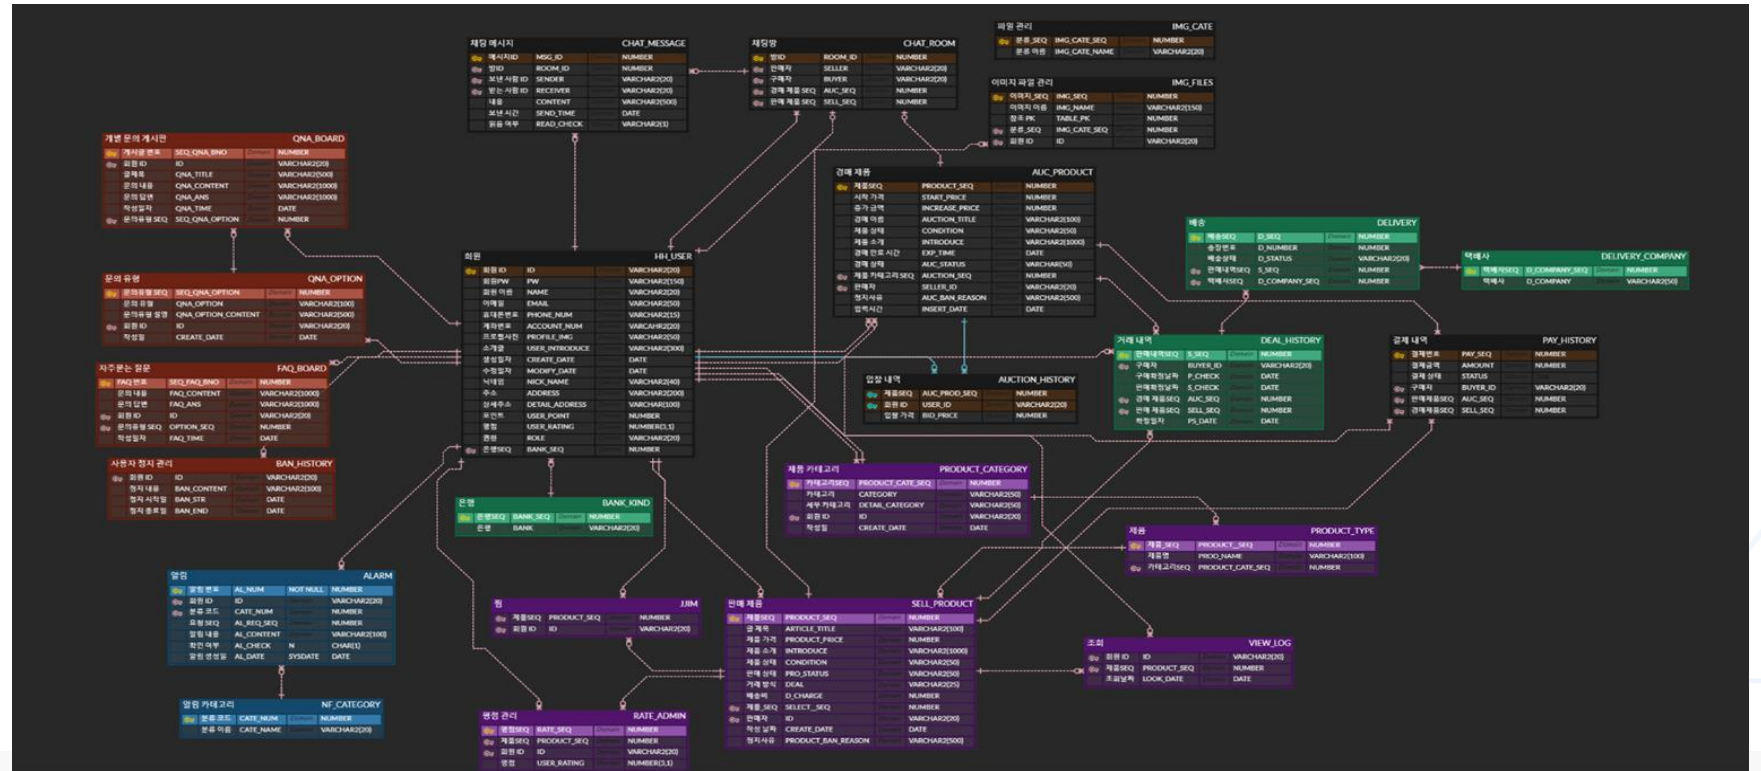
채팅 메시지 CHAT_MESSAGE
메시지ID MSG_ID NUMBER
방ID ROOM_ID NUMBER
보낸 사람 ID SENDER VARCHAR2(20)
받는 사람 ID RECEIVER VARCHAR2(20)
내용 CONTENT VARCHAR2(500)
보낸 시간 SEND_TIME DATE
읽음 여부 READ_CHECK VARCHAR2(1)

채팅방 CHAT_ROOM
방ID ROOM_ID NUMBER
판매자 SELLER VARCHAR2(20)
구매자 BUYER VARCHAR2(20)
경매 제품 SEQ AUC_SEQ NUMBER
판매 제품 SEQ SELL_SEQ NUMBER

파일 관리 IMG_CATE
분류 SEQ IMG_CATE_SEQ NUMBER
분류 이름 IMG_CATE_NAME VARCHAR2(20)

이미지 파일 관리 IMG_FILES
이미지_SEQ IMG_SEQ NUMBER
이미지 이름 IMG_NAME VARCHAR2(150)
참조 PK TABLE_PK NUMBER
분류 SEQ IMG_CATE_SEQ NUMBER
회원 ID ID VARCHAR2(20)

개별 문의 게시판 QNA_BOARD
게시글 번호 SEQ_QNA_BNO NUMBER
회원 ID ID VARCHAR2(20)
글제목 QNA_TITLE VARCHAR2(500)
문의 내용 QNA_CONTENT VARCHAR2(1000)
문의 답변 QNA_ANS VARCHAR2(1000)
작성일자 QNA_TIME DATE
문의유형 SEQ SEQ_QNA_OPTION NUMBER

문의 유형 QNA_OPTION
문의유형 SEQ SEQ_QNA_OPTION NUMBER
문의 유형 QNA_OPTION VARCHAR2(100)
문의유형 설명 QNA_OPTION_CONTENT VARCHAR2(500)
회원 ID ID VARCHAR2(20)
작성일 CREATE_DATE DATE

자주 묻는 질문 FAQ_BOARD
FAQ 번호 SEQ_FAQ_BNO NUMBER
문의 내용 FAQ_CONTENT VARCHAR2(1000)
문의 답변 FAQ_ANS VARCHAR2(1000)
회원 ID ID VARCHAR2(20)
문의유형 SEQ OPTION_SEQ NUMBER
작성일자 FAQ_TIME DATE

사용자 정지 관리 BAN_HISTORY
회원 ID ID VARCHAR2(20)
정지 내용 BAN_CONTENT VARCHAR2(100)
정지 시작일 BAN_STR DATE
정지 종료일 BAN_END DATE

회원 HH_USER
회원 ID ID VARCHAR2(20)
회원PW PW VARCHAR2(150)
회원 이름 NAME VARCHAR2(20)
이메일 EMAIL VARCHAR2(50)
휴대폰번호 PHONE_NUM VARCHAR2(15)
계좌번호 ACCOUNT_NUM VARCHAR2(20)
프로필사진 PROFILE_IMG VARCHAR2(50)
소개글 USER_INTRODUCE VARCHAR2(100)
생성일자 CREATE_DATE DATE
수정일자 MODIFY_DATE DATE
닉네임 NICK_NAME VARCHAR2(40)
주소 ADDRESS VARCHAR2(200)
상세주소 DETAIL_ADDRESS VARCHAR2(100)
포인트 USER_POINT NUMBER
평점 USER_RATING NUMBER(3,1)
권한 ROLE VARCHAR2(20)
은행SEQ BANK_SEQ NUMBER

경매 제품 AUC_PRODUCT
제품SEQ PRODUCT_SEQ NUMBER
시작 가격 START_PRICE NUMBER
증가 금액 INCREASE_PRICE NUMBER
제품 이름 AUCTION_TITLE VARCHAR2(100)
제품 상태 CONDITION VARCHAR2(50)
제품 소개 INTRODUCE VARCHAR2(1000)
경매 만료 시간 EXP_TIME DATE
경매 상태 AUC_STATUS VARCHAR2(50)
제품 카테고리 SEQ AUCTION_SEQ NUMBER
판매자 SELLER_ID VARCHAR2(20)
정지사유 AUC_BAN_REASON VARCHAR2(500)
입력시간 INSERT_DATE DATE

배송 DELIVERY
배송SEQ D_SEQ NUMBER
송장번호 D_NUMBER NUMBER
배송상태 D_STATUS VARCHAR2(20)
판매내역SEQ S_SEQ NUMBER
택배사SEQ D_COMPANY_SEQ NUMBER

택배사 DELIVERY_COMPANY
택배사SEQ D_COMPANY_SEQ NUMBER
택배사 D_COMPANY VARCHAR2(50)

입찰 내역 AUCTION_HISTORY
제품SEQ AUC_PROD_SEQ NUMBER
회원 ID USER_ID VARCHAR2(20)
입찰 가격 BID_PRICE NUMBER

거래 내역 DEAL_HISTORY
판매내역SEQ S_SEQ NUMBER
구매자 BUYER_ID VARCHAR2(20)
구매확정날짜 P_CHECK DATE
판매확정날짜 S_CHECK DATE
경매 제품SEQ AUC_SEQ NUMBER
판매 제품SEQ SELL_SEQ NUMBER
작성일자 PS_DATE DATE

결제 내역 PAY_HISTORY
결제번호 PAY_SEQ NUMBER
결제금액 AMOUNT NUMBER
결제 상태 STATUS NUMBER
구매자 BUYER_ID VARCHAR2(20)
판매제품SEQ AUC_SEQ NUMBER
경매제품SEQ SELL_SEQ NUMBER

은행 BANK_KIND
은행SEQ BANK_SEQ NUMBER
은행 BANK VARCHAR2(20)

제품 카테고리 PRODUCT_CATEGORY
카테고리SEQ PRODUCT_CATE_SEQ NUMBER
카테고리 CATEGORY VARCHAR2(50)
세부 카테고리 DETAIL_CATEGORY VARCHAR2(50)
회원 ID ID VARCHAR2(20)
작성일 CREATE_DATE DATE

제품 PRODUCT_TYPE
제품_SEQ PRODUCT_SEQ NUMBER
제품명 PROD_NAME VARCHAR2(100)
카테고리SEQ PRODUCT_CATE_SEQ NUMBER

알림 ALARM
알림 번호 AL_NUM NOT NULL NUMBER
회원 ID ID VARCHAR2(20)
분류 코드 CATE_NUM NUMBER
요청 SEQ AL_REQ_SEQ NUMBER
알림 내용 AL_CONTENT VARCHAR2(100)
확인 여부 AL_CHECK N CHAR(1)
알림 생성일 AL_DATE SYSDATE DATE

알림 카테고리 NF_CATEGORY
분류 코드 CATE_NUM NUMBER
분류 이름 CATE_NAME VARCHAR2(20)

찜 JJIM
제품SEQ PRODUCT_SEQ NUMBER
회원 ID ID VARCHAR2(20)

판매 제품 SELL_PRODUCT
제품SEQ PRODUCT_SEQ NUMBER
글 제목 ARTICLE_TITLE VARCHAR2(100)
제품 가격 PRODUCT_PRICE NUMBER
제품 소개 INTRODUCE VARCHAR2(1000)
제품 상태 CONDITION VARCHAR2(50)
판매 상태 PRO_STATUS VARCHAR2(50)
거래 방식 DEAL VARCHAR2(25)
배송비 D_CHARGE NUMBER
제품_SEQ SELECT_SEQ NUMBER
판매자 ID VARCHAR2(20)
작성 날짜 CREATE_DATE DATE
정지사유 PRODUCT_BAN_REASON VARCHAR2(500)

조회 VIEW_LOG
회원 ID ID VARCHAR2(20)
제품SEQ PRODUCT_SEQ NUMBER
조회날짜 LOOK_DATE DATE

평점 관리 RATE_ADMIN
평점SEQ RATE_SEQ NUMBER
제품SEQ PRODUCT_SEQ NUMBER
회원 ID ID VARCHAR2(20)
평점 USER_RATING NUMBER(3,1)